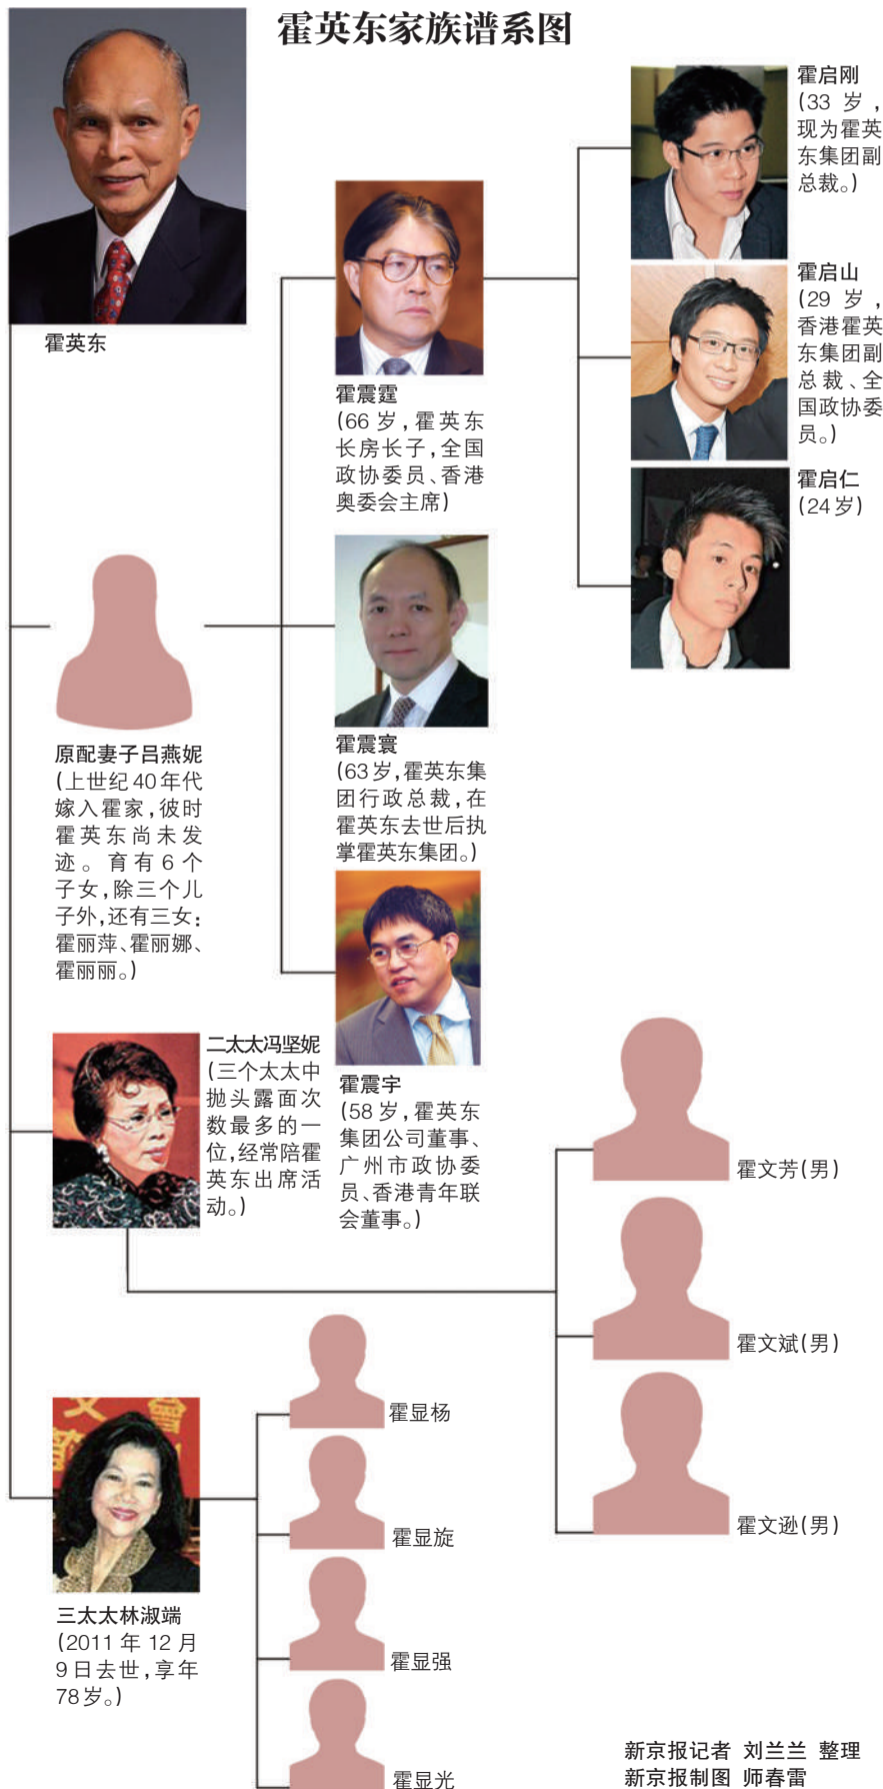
霍英东家族谱系图

霍英东

霍启刚
（33岁，现为霍英东集团副总裁。）

霍启山
（29岁，香港霍英东集团副总裁、全国政协委员。）

霍启仁
（24岁）

霍震霆
（66岁，霍英东长房长子，全国政协委员、香港奥委会主席）

霍震寰
（63岁，霍英东集团行政总裁，在霍英东去世后执掌霍英东集团。）

霍震宇
（58岁，霍英东集团公司董事、广州市政协委员、香港青年联会董事。）

原配妻子吕燕妮
（上世纪40年代嫁入霍家，彼时霍英东尚未发迹。育有6个子女，除三个儿子外，还有三女：霍丽萍、霍丽娜、霍丽丽。）

二太太冯坚妮
（三个太太中抛头露面次数最多的一位，经常陪霍英东出席活动。）

霍文芳（男）

霍文斌（男）

霍文逊（男）

三太太林淑端
（2011年12月9日去世，享年78岁。）

霍显杨

霍显旋

霍显强

霍显光

新京报记者 刘兰兰 整理
新京报制图 师春雷